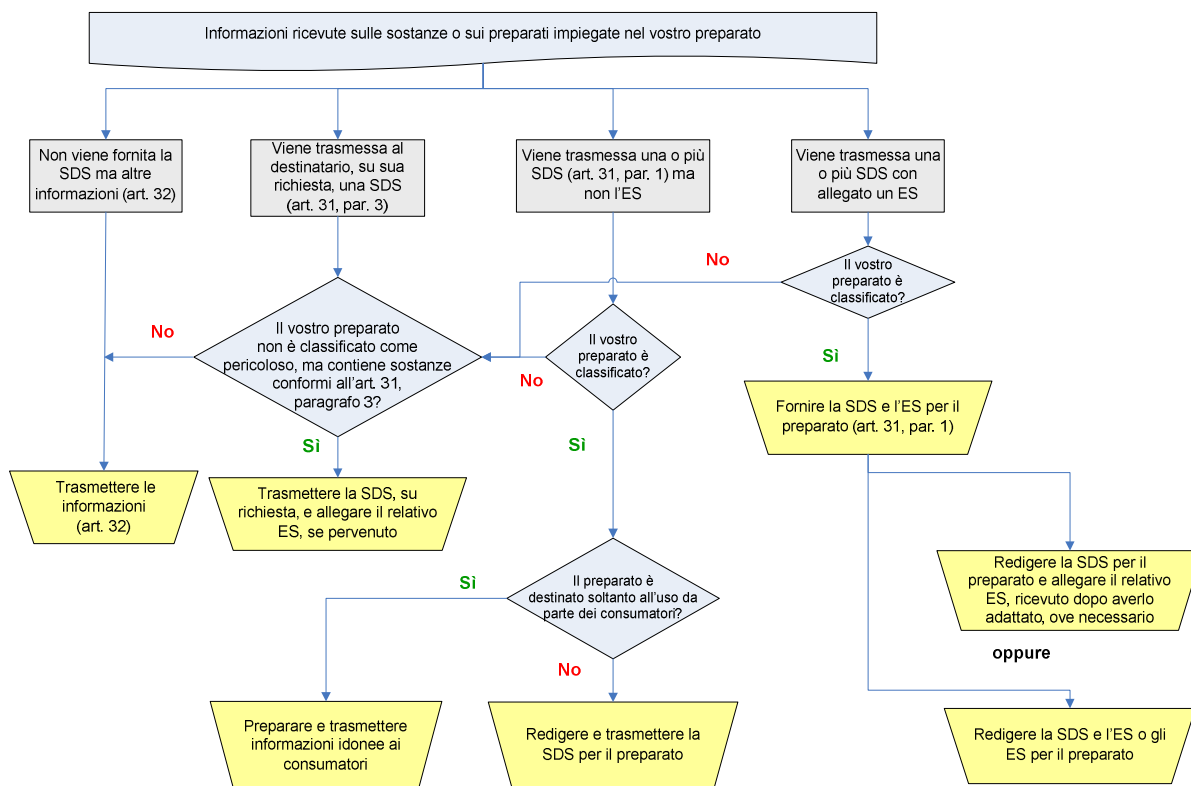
Informazioni ricevute sulle sostanze o sui preparati impiegate nel vostro preparato

Non viene fornita la SDS ma altre informazioni (art. 32)

Viene trasmessa al destinatario, su sua richiesta, una SDS (art. 31, par. 3)

Viene trasmessa una o più SDS (art. 31, par. 1) ma non l'ES

Viene trasmessa una o più SDS con allegato un ES

No

Il vostro preparato è classificato?

No

Il vostro preparato non è classificato come pericoloso, ma contiene sostanze conformi all'art. 31, paragrafo 3?

Il vostro preparato è classificato?

No

Sì

Sì

Fornire la SDS e l'ES per il preparato (art. 31, par. 1)

Sì

Trasmettere le informazioni (art. 32)

Trasmettere la SDS, su richiesta, e allegare il relativo ES, se pervenuto

Redigere la SDS per il preparato e allegare il relativo ES, ricevuto dopo averlo adattato, ove necessario

Sì

Il preparato è destinato soltanto all'uso da parte dei consumatori?

oppure

No

Preparare e trasmettere informazioni idonee ai consumatori

Redigere e trasmettere la SDS per il preparato

Redigere la SDS e l'ES o gli ES per il preparato